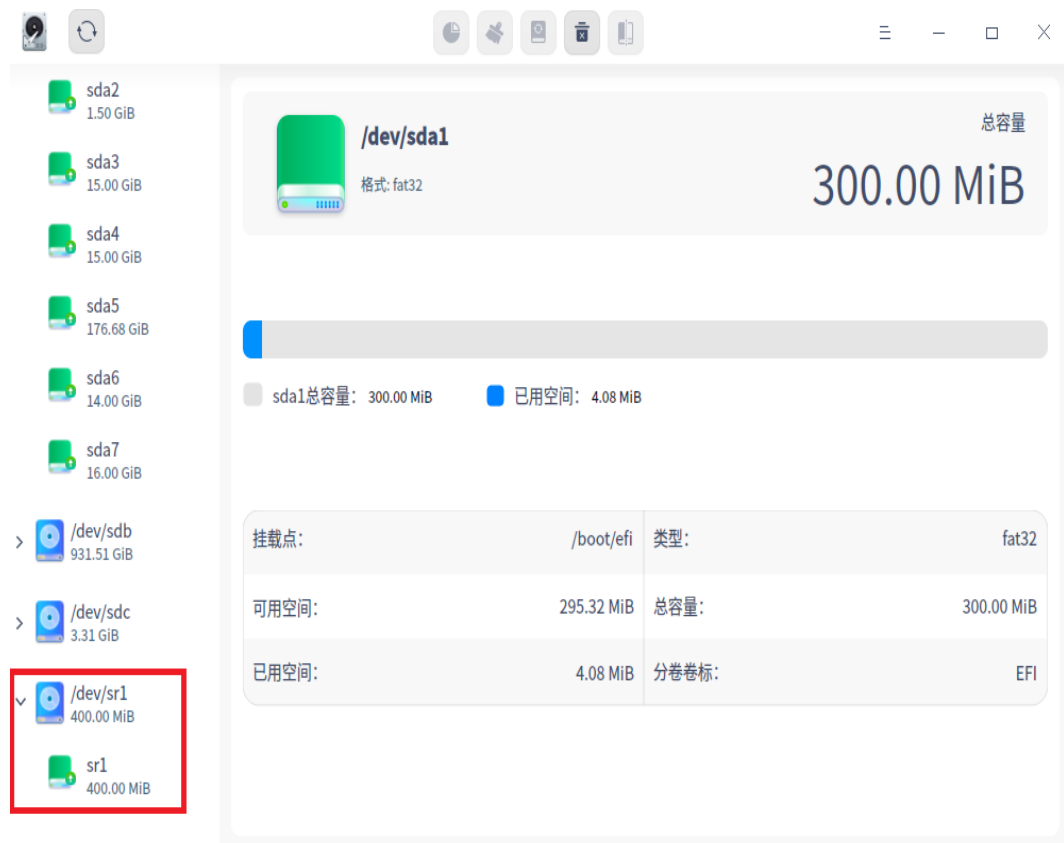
sda2
1.50 GiB

sda3
15.00 GiB

sda4
15.00 GiB

sda5
176.68 GiB

sda6
14.00 GiB

sda7
16.00 GiB

/dev/sdb
931.51 GiB

/dev/sdc
3.31 GiB

/dev/sr1
400.00 MiB

sr1
400.00 MiB

/dev/sda1
格式: fat32

总容量
300.00 MiB

sda1总容量: 300.00 MiB
已用空间: 4.08 MiB

| 挂载点: | /boot/efi | 类型: | fat32 |
|---|---|---|---|
| 可用空间: | 295.32 MiB | 总容量: | 300.00 MiB |
| 已用空间: | 4.08 MiB | 分卷卷标: | EFI |